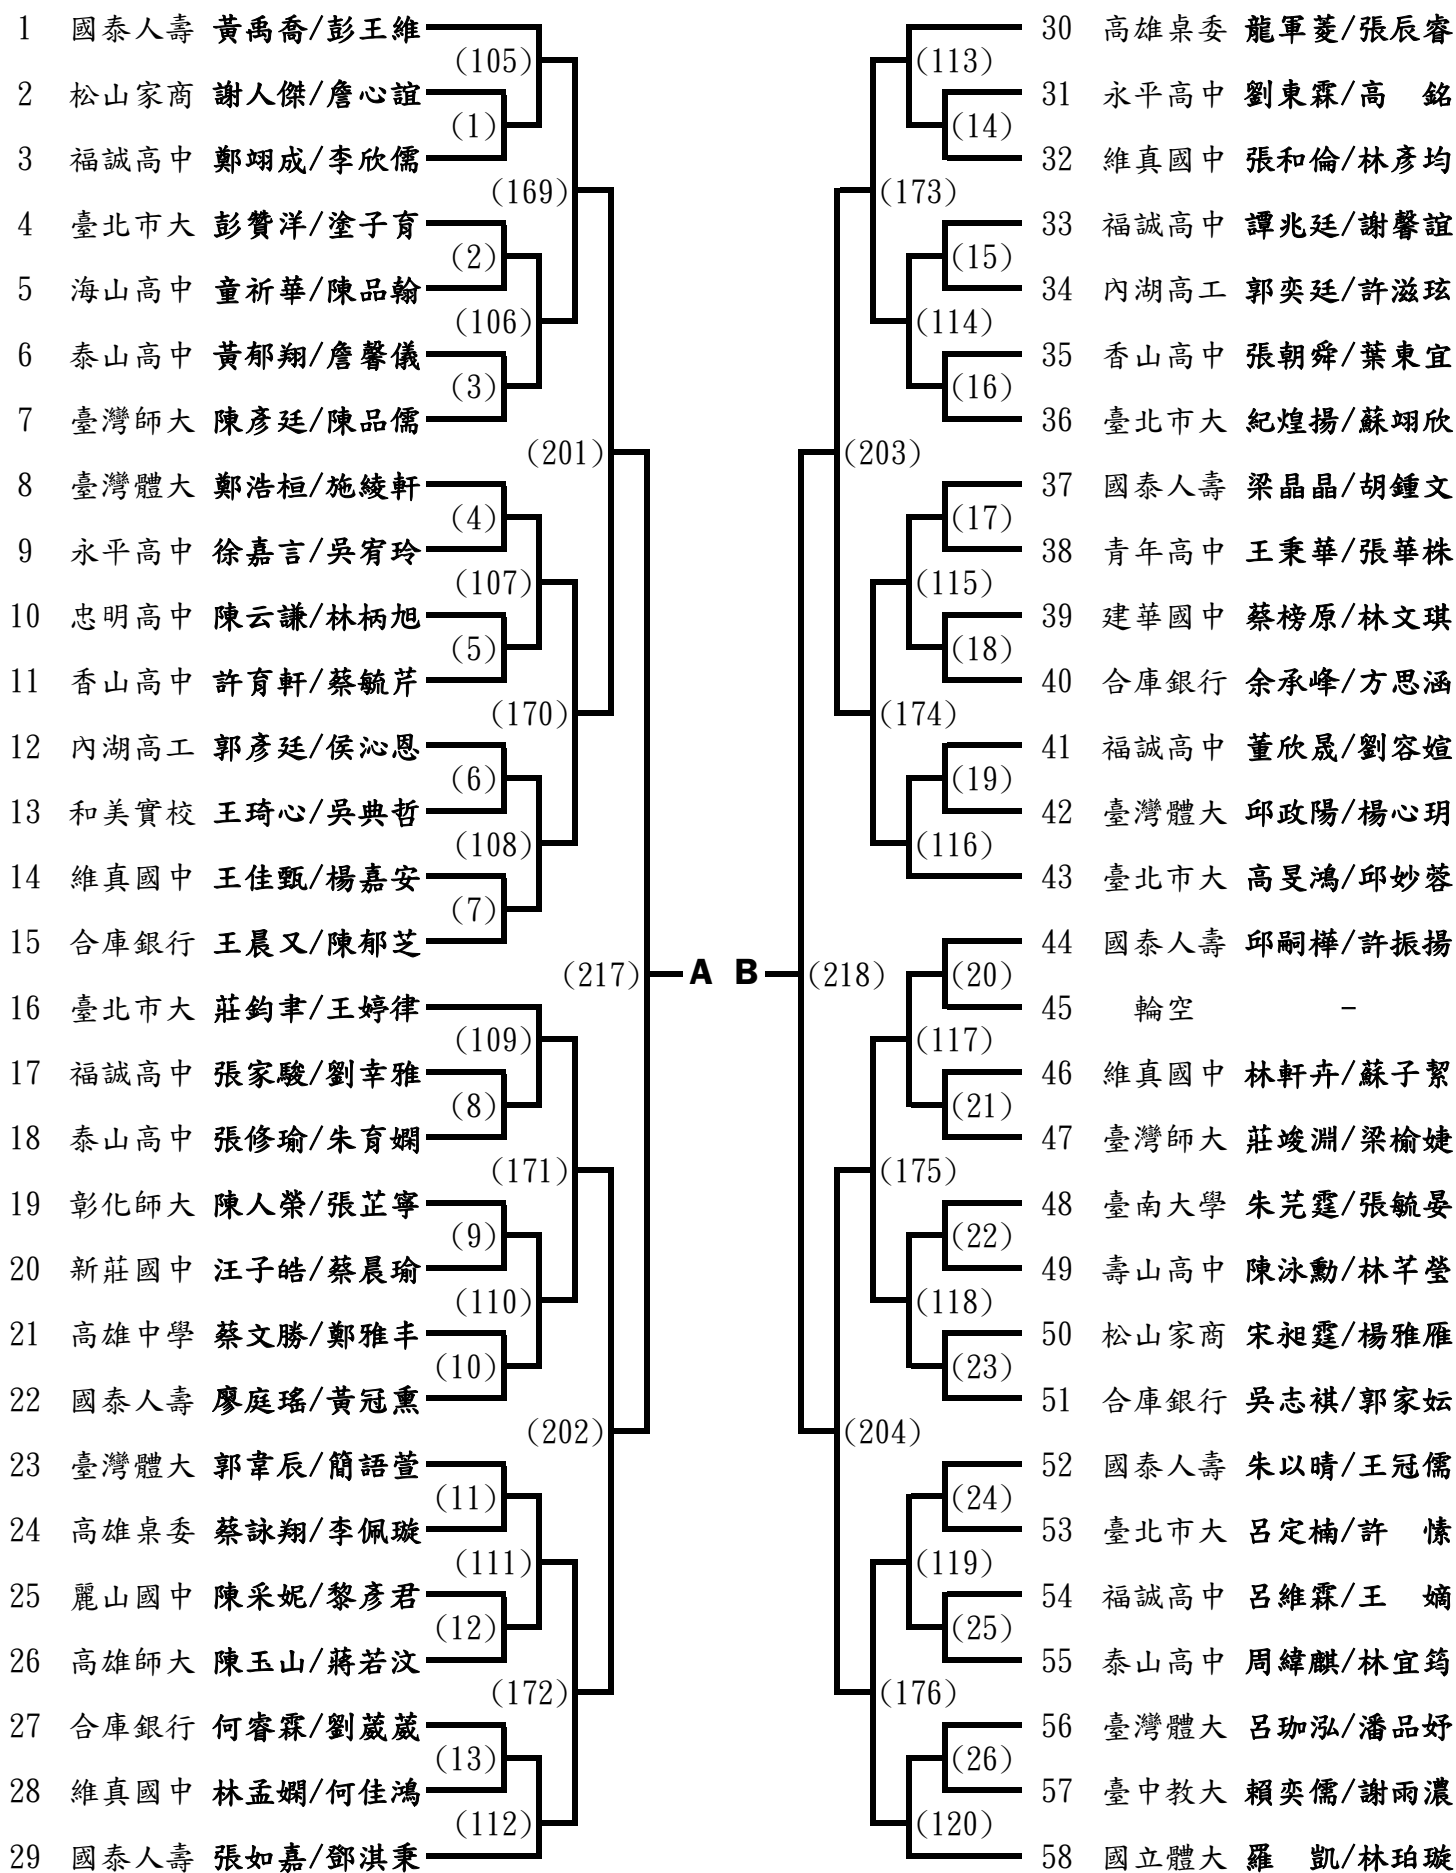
1 國泰人壽 黃禹喬/彭王維
(105)
2 松山家商 謝人傑/詹心誼
(1)
3 福誠高中 鄭翊成/李欣儒
(169)
4 臺北市大 彭贊洋/塗子育
(2)
5 海山高中 童祈華/陳品翰
(106)
6 泰山高中 黃郁翔/詹馨儀
(3)
7 臺灣師大 陳彥廷/陳品儒
(201)
8 臺灣體大 鄭浩桓/施綾軒
(4)
9 永平高中 徐嘉言/吳宥玲
(107)
10 忠明高中 陳云謙/林柄旭
(5)
11 香山高中 許育軒/蔡毓芹
(170)
12 內湖高工 郭彥廷/侯沁恩
(6)
13 和美實校 王琦心/吳典哲
(108)
14 維真國中 王佳甄/楊嘉安
(7)
15 合庫銀行 王晨又/陳郁芝
(217) A B (218)
16 臺北市大 莊鈞聿/王婷律
(109)
17 福誠高中 張家駿/劉幸雅
(8)
18 泰山高中 張修瑜/朱育嫻
(171)
19 彰化師大 陳人榮/張芷寧
(9)
20 新莊國中 汪子皓/蔡晨瑜
(110)
21 高雄中學 蔡文勝/鄭雅丰
(10)
22 國泰人壽 廖庭瑤/黃冠熏
(202)
23 臺灣體大 郭韋辰/簡語萱
(11)
24 高雄桌委 蔡詠翔/李佩璇
(111)
25 麗山國中 陳采妮/黎彥君
(12)
26 高雄師大 陳玉山/蔣若汶
(172)
27 合庫銀行 何睿霖/劉葳葳
(13)
28 維真國中 林孟嫻/何佳鴻
(112)
29 國泰人壽 張如嘉/鄧淇秉

30 高雄桌委 龍軍菱/張辰睿
(113)
31 永平高中 劉東霖/高 銘
(14)
32 維真國中 張和倫/林彥均
(173)
33 福誠高中 譚兆廷/謝馨誼
(15)
34 內湖高工 郭奕廷/許滋玹
(114)
35 香山高中 張朝舜/葉東宜
(16)
36 臺北市大 紀煌揚/蘇翊欣
(203)
37 國泰人壽 梁晶晶/胡鍾文
(17)
38 青年高中 王秉華/張華株
(115)
39 建華國中 蔡榜原/林文琪
(18)
40 合庫銀行 余承峰/方思涵
(174)
41 福誠高中 董欣晟/劉容媗
(19)
42 臺灣體大 邱政陽/楊心玥
(116)
43 臺北市大 高旻鴻/邱妙蓉
44 國泰人壽 邱嗣樺/許振揚
(20)
45 輪空 –
(117)
46 維真國中 林軒卉/蘇子絜
(21)
47 臺灣師大 莊竣淵/梁榆婕
(175)
48 臺南大學 朱芃霆/張毓晏
(22)
49 壽山高中 陳泳勳/林芊瑩
(118)
50 松山家商 宋昶霆/楊雅雁
(23)
51 合庫銀行 吳志祺/郭家妘
(204)
52 國泰人壽 朱以晴/王冠儒
(24)
53 臺北市大 呂定楠/許 慺
(119)
54 福誠高中 呂維霖/王 嫡
(25)
55 泰山高中 周緯麒/林宜筠
(176)
56 臺灣體大 呂珈泓/潘品妤
(26)
57 臺中教大 賴奕儒/謝雨濃
(120)
58 國立體大 羅 凱/林珀璇